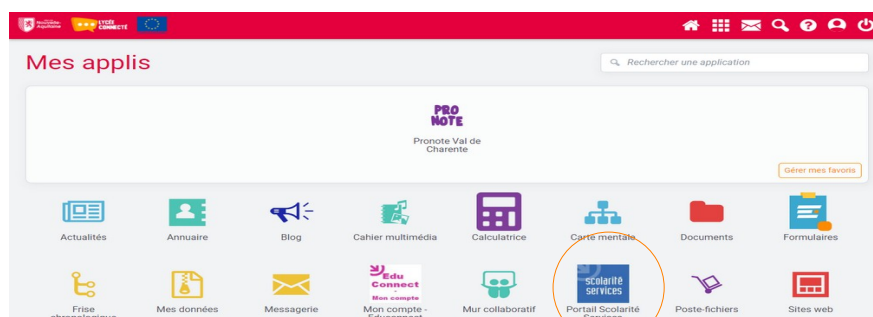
Nouvelle-Aquitaine LYCÉE CONNECTÉ

Mes applis

Rechercher une application

PRO NOTE

Pronote Val de Charente

Gérer mes favoris

Actualités

Annuaire

Blog

Cahier multimédia

Calculatrice

Carte mentale

Documents

Formulaires

Frise chronologique

Mes données

Messagerie

Edu Connect Mon compte

Mon compte - Educonnect

Mur collaboratif

scolarité services

Portail Scolarité Services

Poste-fichiers

Sites web